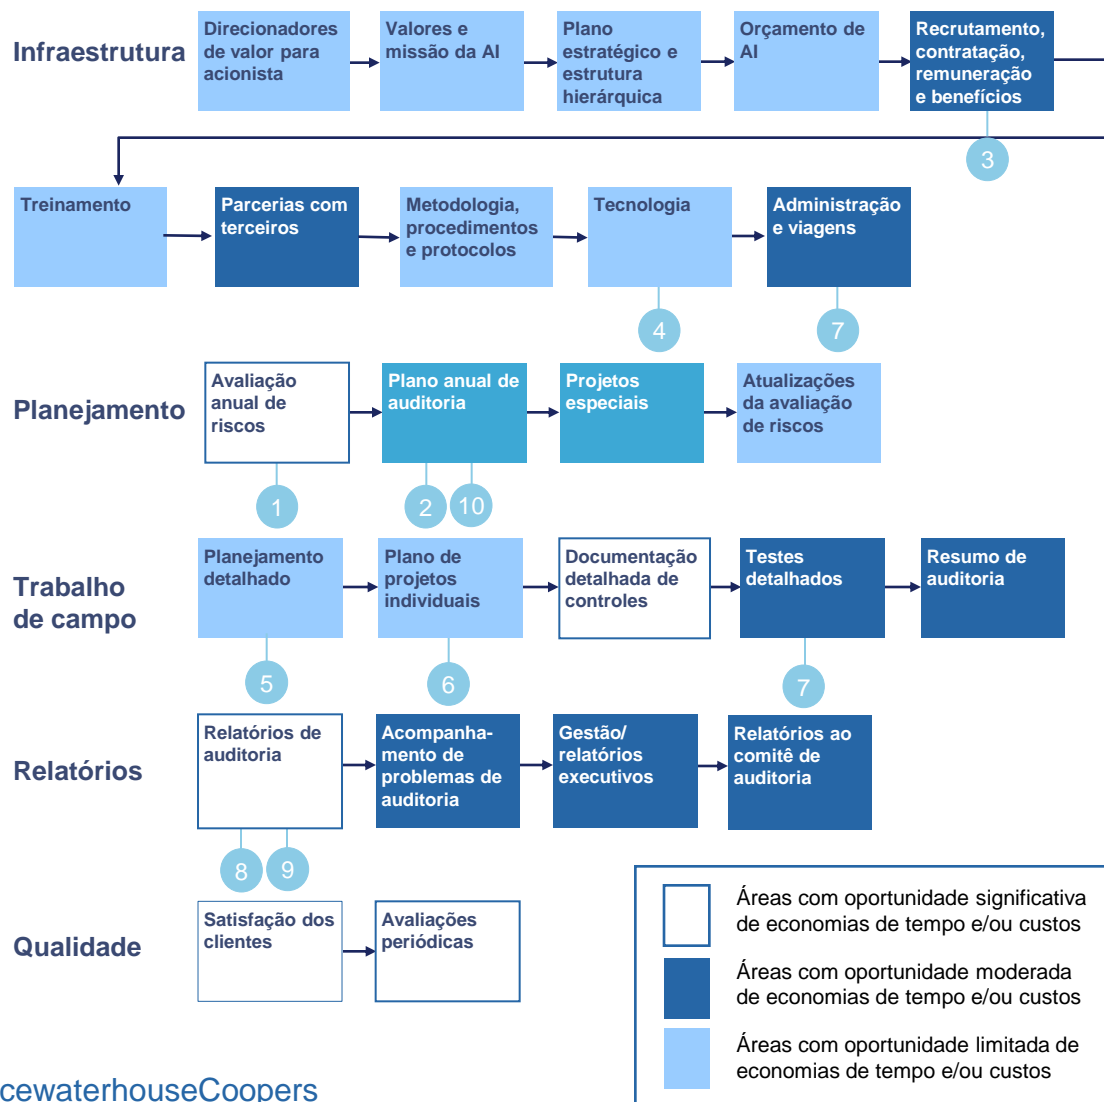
Infraestrutura

Direcionadores de valor para acionista

Valores e missão da AI

Plano estratégico e estrutura hierárquica

Orçamento de AI

Recrutamento, contratação, remuneração e benefícios

3

Treinamento

Parcerias com terceiros

Metodologia, procedimentos e protocolos

Tecnologia

Administração e viagens

4

7

Planejamento

Avaliação anual de riscos

Plano anual de auditoria

Projetos especiais

Atualizações da avaliação de riscos

1

2

10

Trabalho de campo

Planejamento detalhado

Plano de projetos individuais

Documentação detalhada de controles

Testes detalhados

Resumo de auditoria

5

6

7

Relatórios

Relatórios de auditoria

Acompanhamento de problemas de auditoria

Gestão/ relatórios executivos

Relatórios ao comitê de auditoria

8

9

Qualidade

Satisfação dos clientes

Avaliações periódicas

Áreas com oportunidade significativa de economias de tempo e/ou custos

Áreas com oportunidade moderada de economias de tempo e/ou custos

Áreas com oportunidade limitada de economias de tempo e/ou custos

cewaterhouseCoopers